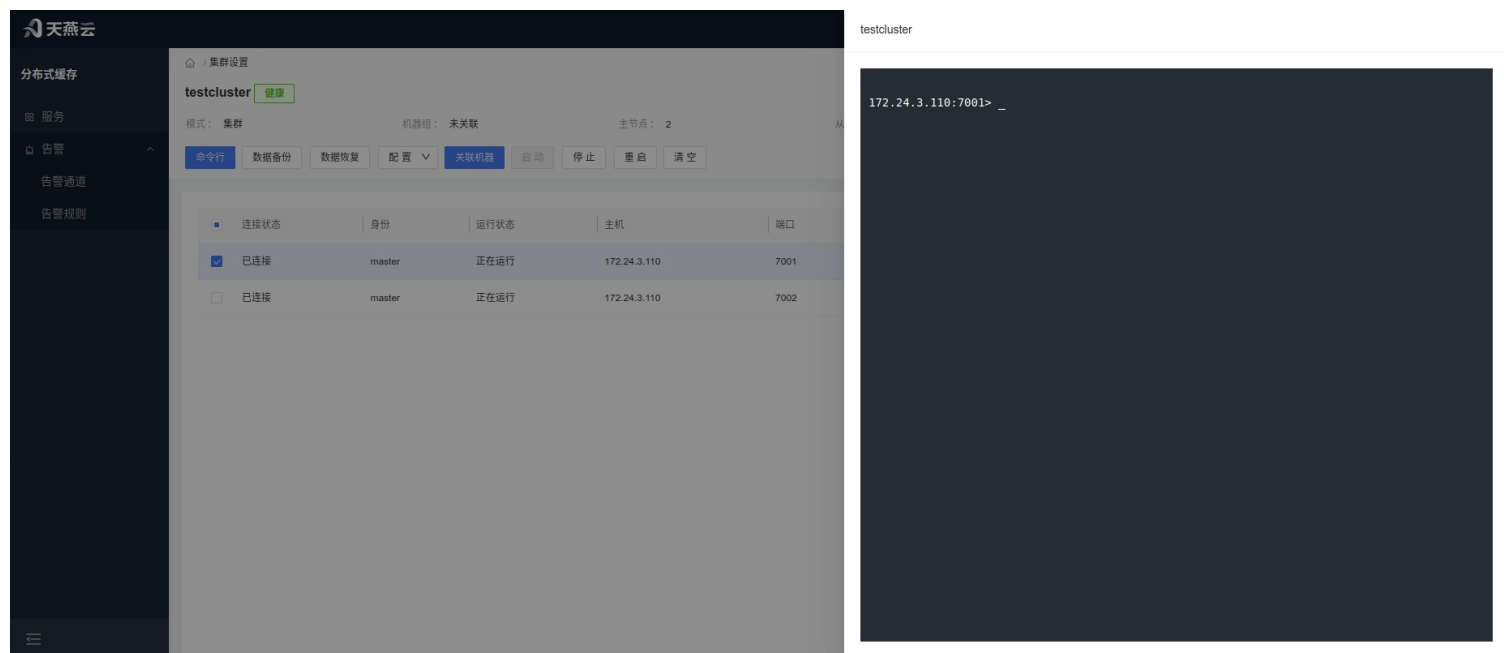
天燕云

分布式缓存

服务

告警

告警通道

告警规则

/ 集群设置

testcluster 健康

模式： 集群

机器组： 未关联

主节点： 2

从

命令行 数据备份 数据恢复 配置 关联机器 启动 停止 重启 清空

| | 连接状态 | 身份 | 运行状态 | 主机 | 端口 |
|---|---|---|---|---|---|
| | 已连接 | master | 正在运行 | 172.24.3.110 | 7001 |
| | 已连接 | master | 正在运行 | 172.24.3.110 | 7002 |

testcluster

172.24.3.110:7001> _